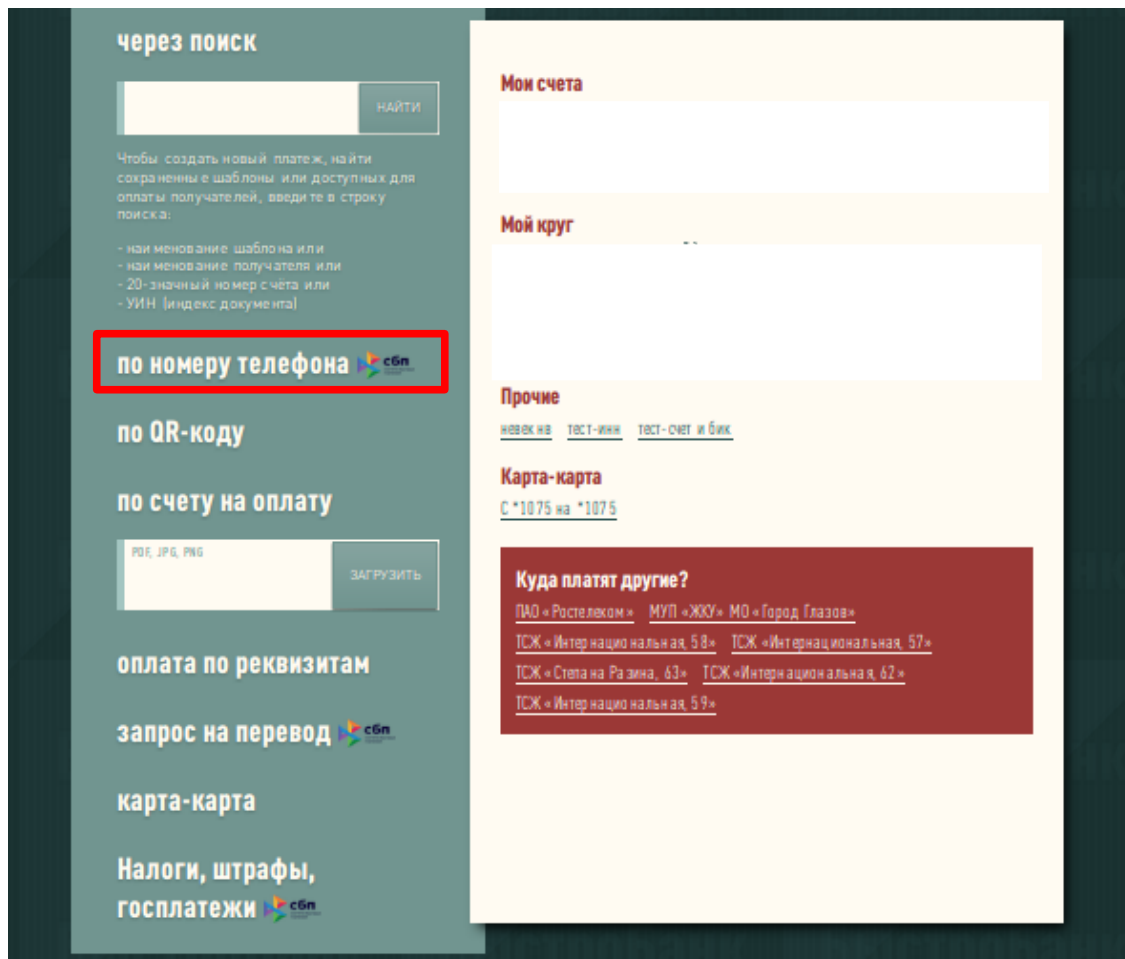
через поиск

НАЙТИ

Чтобы создать новый платеж, найти сохраненные шаблоны или доступных для оплаты получателей, введите в строку поиска:

- наименование шаблона или
- наименование получателя или
- 20-значный номер счета или
- УИН (индекс документа)

по номеру телефона сбп

по QR-коду

по счету на оплату

PDF, JPG, PNG

ЗАГРУЗИТЬ

оплата по реквизитам

запрос на перевод сбп

карта-карта

Налоги, штрафы, госплатежи сбп

Мои счета

Мой круг

Прочие

невекнв тест-инн тест-счет и бик

Карта-карта

С *1075 на *1075

Куда платят другие?

ПАО «Ростелеком» МУП «ЖКУ» МО «Город Глазов»
ТСЖ «Интернациональная, 58» ТСЖ «Интернациональная, 57»
ТСЖ «Степана Разина, 63» ТСЖ «Интернациональная, 62»
ТСЖ «Интернациональная, 59»